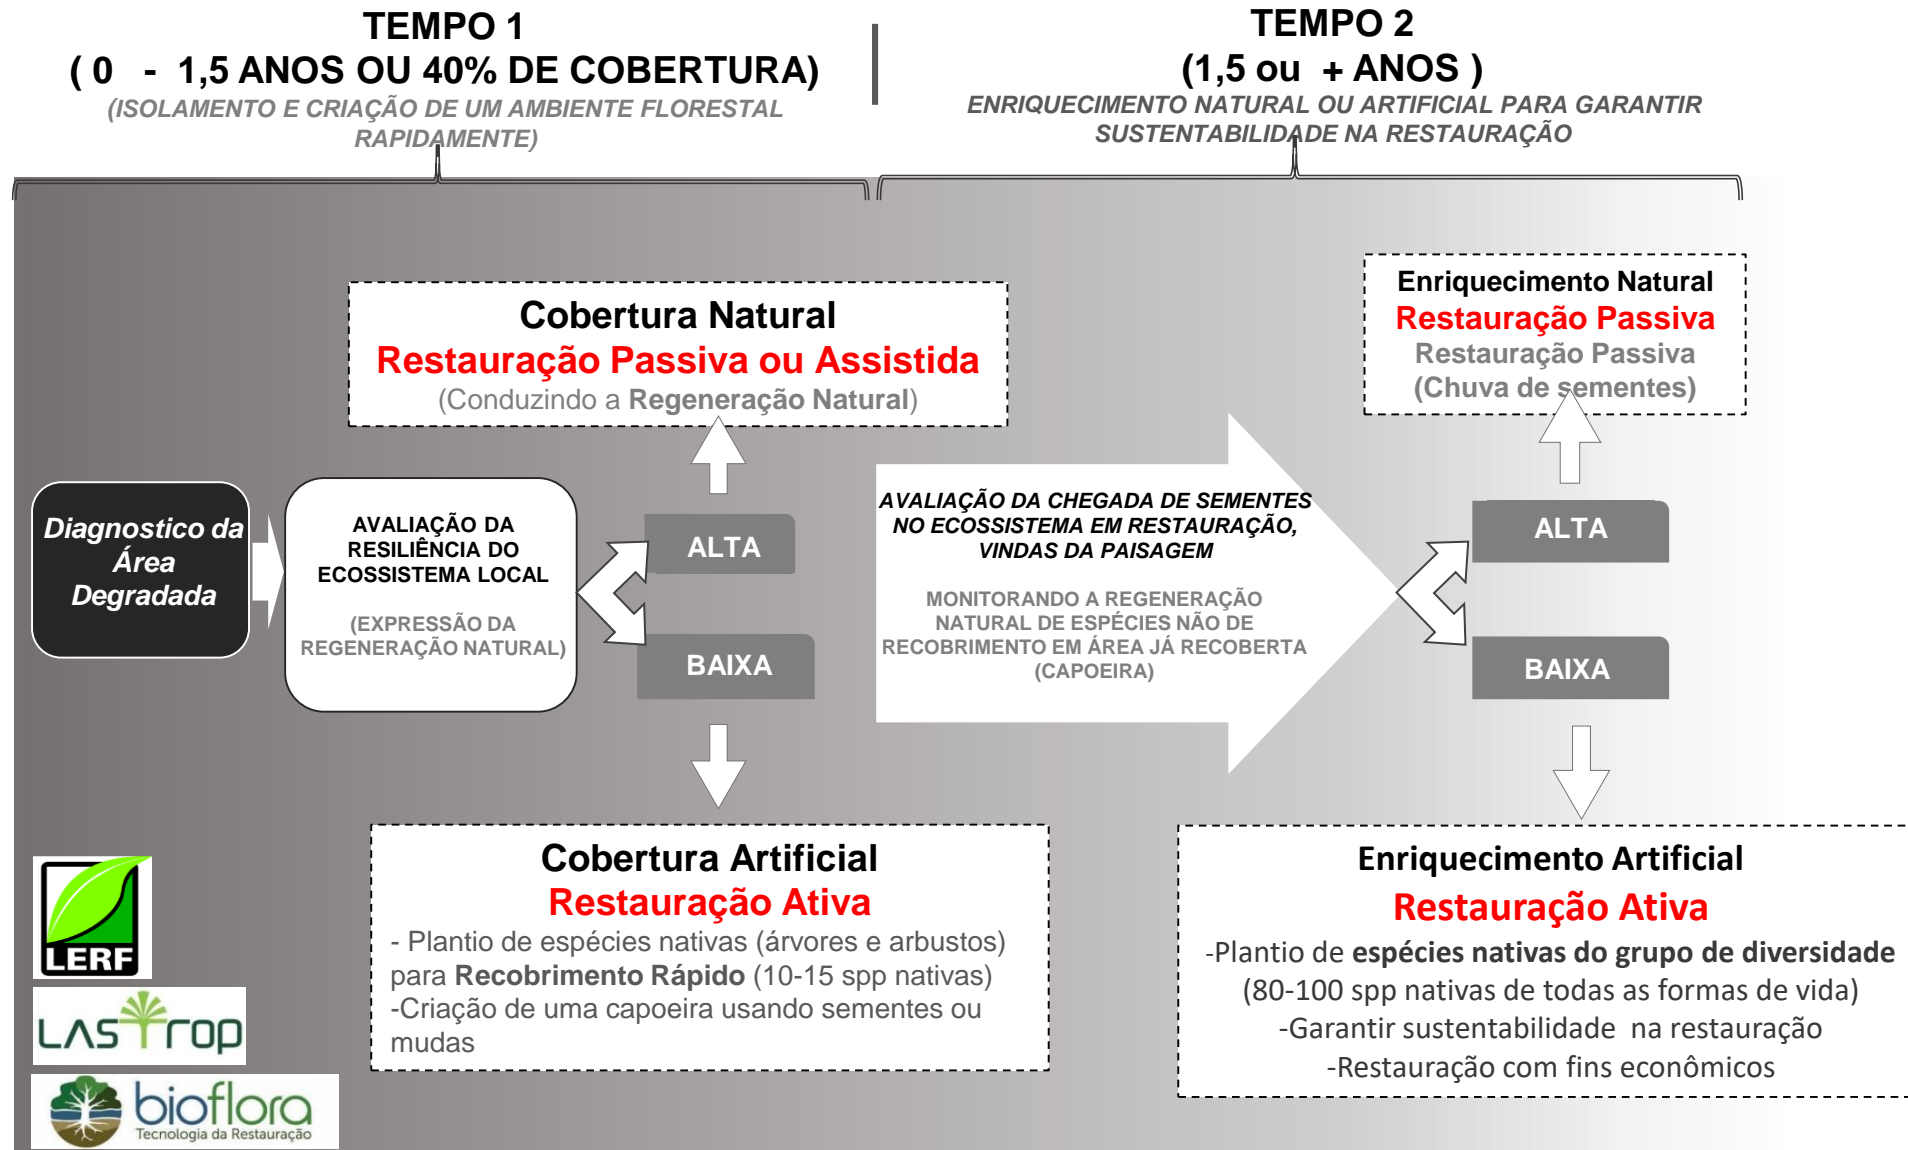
TEMPO 1
( 0 - 1,5 ANOS OU 40% DE COBERTURA)
(ISOLAMENTO E CRIAÇÃO DE UM AMBIENTE FLORESTAL RAPIDAMENTE)

TEMPO 2
(1,5 ou + ANOS )
ENRIQUECIMENTO NATURAL OU ARTIFICIAL PARA GARANTIR SUSTENTABILIDADE NA RESTAURAÇÃO

Diagnostico da Área Degradada

AVALIAÇÃO DA RESILIÊNCIA DO ECOSSISTEMA LOCAL

(EXPRESSÃO DA REGENERAÇÃO NATURAL)

ALTA

BAIXA

Cobertura Natural
Restauração Passiva ou Assistida
(Conduzindo a Regeneração Natural)

Cobertura Artificial
Restauração Ativa
- Plantio de espécies nativas (árvores e arbustos) para Recobrimento Rápido (10-15 spp nativas)
-Criação de uma capoeira usando sementes ou mudas

AVALIAÇÃO DA CHEGADA DE SEMENTES NO ECOSSISTEMA EM RESTAURAÇÃO, VINDAS DA PAISAGEM

MONITORANDO A REGENERAÇÃO NATURAL DE ESPÉCIES NÃO DE RECOBRIMENTO EM ÁREA JÁ RECOBERTA (CAPOEIRA)

ALTA

BAIXA

Enriquecimento Natural
Restauração Passiva
Restauração Passiva
(Chuva de sementes)

Enriquecimento Artificial
Restauração Ativa
-Plantio de espécies nativas do grupo de diversidade
(80-100 spp nativas de todas as formas de vida)
-Garantir sustentabilidade na restauração
-Restauração com fins econômicos

LERF

LASTrop

bioflora
Tecnologia da Restauração